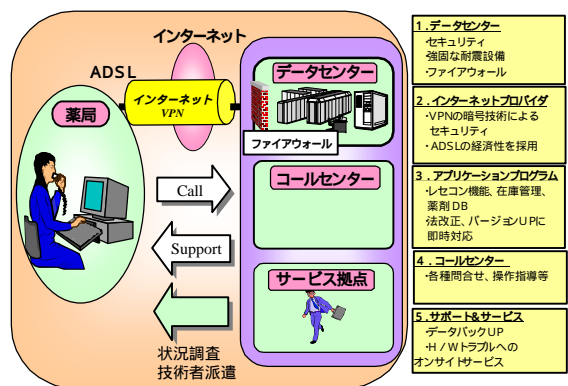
インターネット

ADSL

インターネット
VPN

薬局

データセンター

ファイアウォール

Call

コールセンター

Support

サービス拠点

状況調査
技術者派遣

1.データセンター
・セキュリティ
強固な耐震設備
・ファイアウォール

2.インターネットプロバイダ
・VPNの暗号技術による
セキュリティ
・ADSLの経済性を採用

3.アプリケーションプログラム
・レセコン機能、在庫管理、
薬剤DB
法改正、バージョンUPに
即時対応

4.コールセンター
・各種問合せ、操作指導等

5.サポート&サービス
・データバックUP
・H/Wトラブルへの
オンサイトサービス